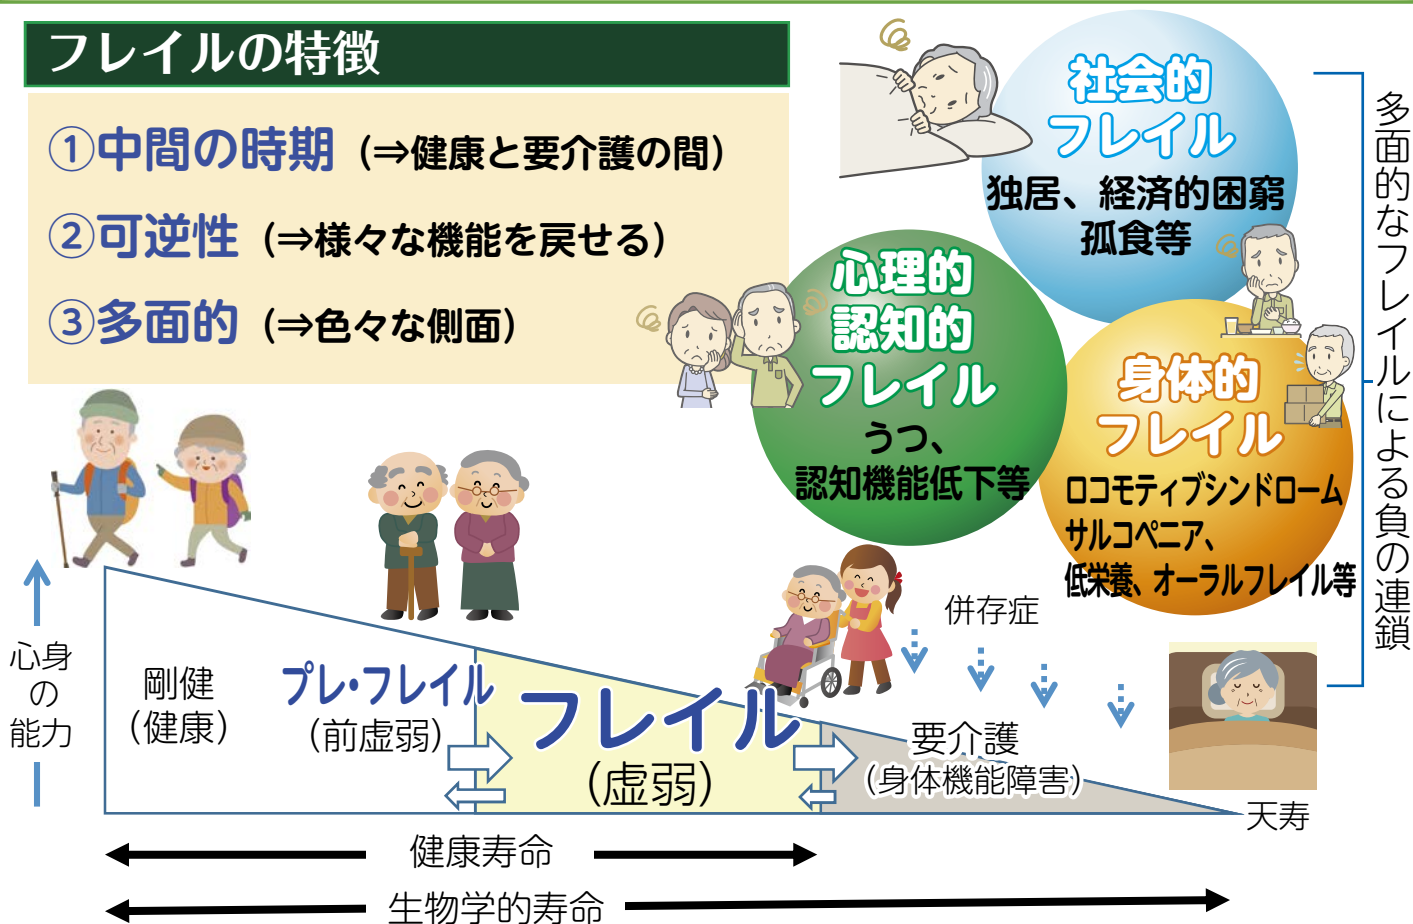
フレイルの特徴

①中間の時期（⇒健康と要介護の間）

②可逆性（⇒様々な機能を戻せる）

③多面的（⇒色々な側面）

社会的フレイル
独居、経済的困窮
孤食等

心理的
認知的
フレイル
うつ、
認知機能低下等

身体的
フレイル
ロコモティブシンドローム
サルコペニア、
低栄養、オーラルフレイル等

多面的なフレイルによる負の連鎖

心身の能力

剛健
（健康）

プレ・フレイル
（前虚弱）

フレイル
（虚弱）

併存症

要介護
（身体機能障害）

天寿

健康寿命

生物学的寿命